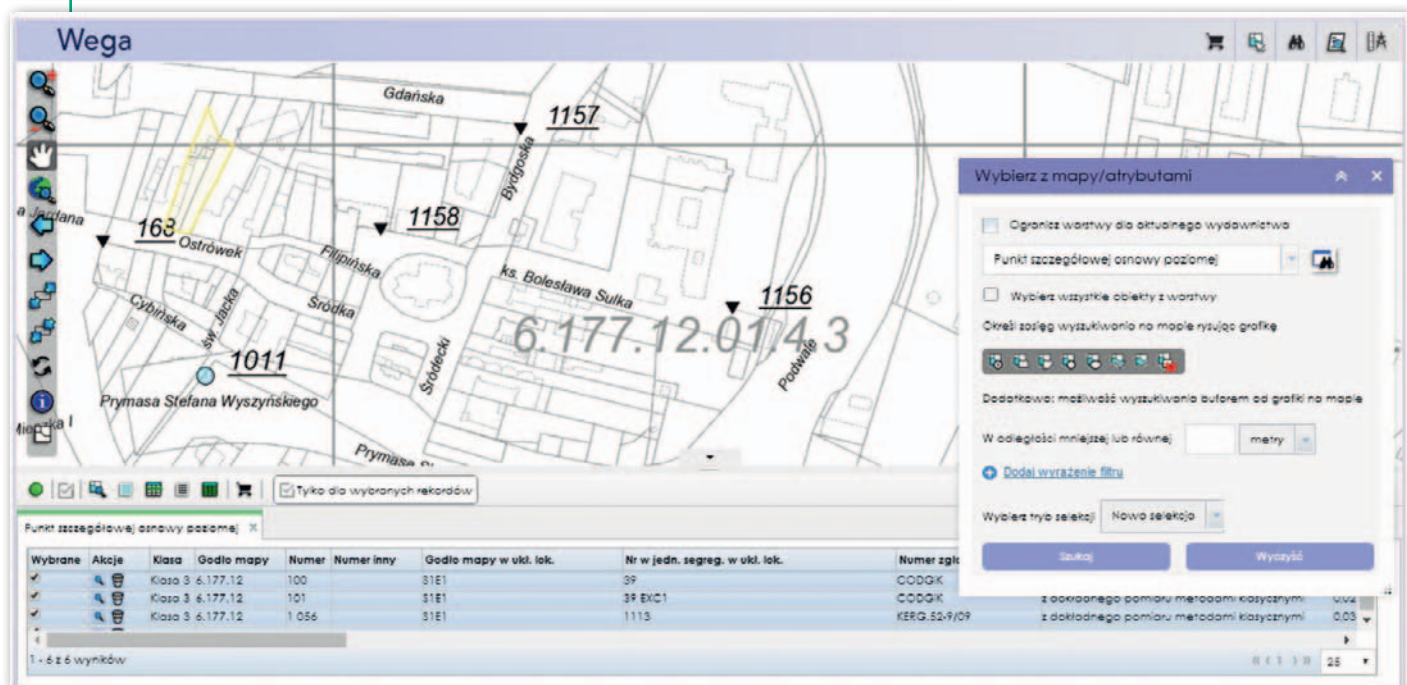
Wega

Gdańska
1157
Bydgoska
a Jordana
163
Ostrówek
1158
Filipińska
ks. Bolesława Sulka
1156
Cybińska
św. Jacka
Śródka
Śródecki
6.177.12.01.4.3
Podwale
1011
Prymasa Stefana Wyszyńskiego
Mieszka I
Prymasa St

Wybierz z mapy/atrybutami

Ogranicz warstwy dla aktualnego wydawnictwa
Punkt szczegółowej osnowy poziomej
Wybierz wszystkie obiekty z warstwy
Określ zasięg wyszukiwania na mapie rysując grafikę
Dodatkowa: możliwość wyszukiwania buforem od grafiki na mapie
W odległości mniejszej lub równej
metry
Dodaj wyrażenie filtru
Wybierz tryb selekcji
Nowa selekcja
Szukaj
Wyczyść

Tylko dla wybranych rekordów

Punkt szczegółowej osnowy poziomej

| Wybrane | Akcje | Klasa | Godło mapy | Numer | Numer inny | Godło mapy w ukł. lok. | Nr w jedn. segreg. w ukł. lok. | Numer zgł | | |
|---|---|---|---|---|---|---|---|---|---|---|
| ✓ | | Klasa 3 | 6.177.12 | 100 | | S1E1 | 39 | CODGIK | | |
| ✓ | | Klasa 3 | 6.177.12 | 101 | | S1E1 | 39 EXC1 | CODGIK | z dokładnego pomiaru metodami klasycznymi | 0,02 |
| ✓ | | Klasa 3 | 6.177.12 | 1 056 | | S1E1 | 1113 | KERG.52-9/09 | z dokładnego pomiaru metodami klasycznymi | 0,03 |

1 - 6 z 6 wyników
25